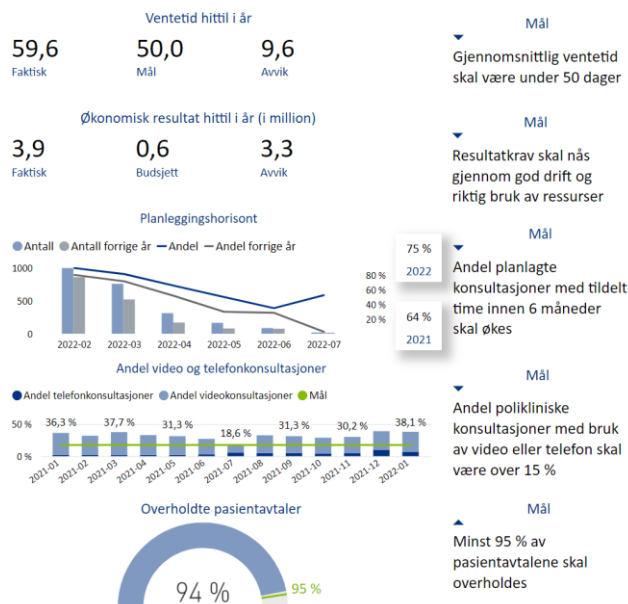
Ventetid hittil i år

59,6
Faktisk

50,0
Mål

9,6
Avvik

Økonomisk resultat hittil i år (i million)

3,9
Faktisk

0,6
Budsjett

3,3
Avvik

Planleggingshorisont

Antall   Antall forrige år   Andel   Andel forrige år

1000
500
0

80 %
60 %
40 %
20 %

2022-02   2022-03   2022-04   2022-05   2022-06   2022-07

75 %
2022

64 %
2021

Andel video og telefonkonsultasjoner

Andel telefonkonsultasjoner   Andel videokonsultasjoner   Mål

50 %
0 %

36,3 %   37,7 %   31,3 %   18,6 %   31,3 %   30,2 %   38,1 %

2021-01   2021-02   2021-03   2021-04   2021-05   2021-06   2021-07   2021-08   2021-09   2021-10   2021-11   2021-12   2022-01

Overholdte pasientavtaler

94 %
95 %

Mål
Gjennomsnittlig ventetid skal være under 50 dager

Mål
Resultatkrav skal nås gjennom god drift og riktig bruk av ressurser

Mål
Andel planlagte konsultasjoner med tildelt time innen 6 måneder skal økes

Mål
Andel polikliniske konsultasjoner med bruk av video eller telefon skal være over 15 %

Mål
Minst 95 % av pasientavtalene skal overholdes